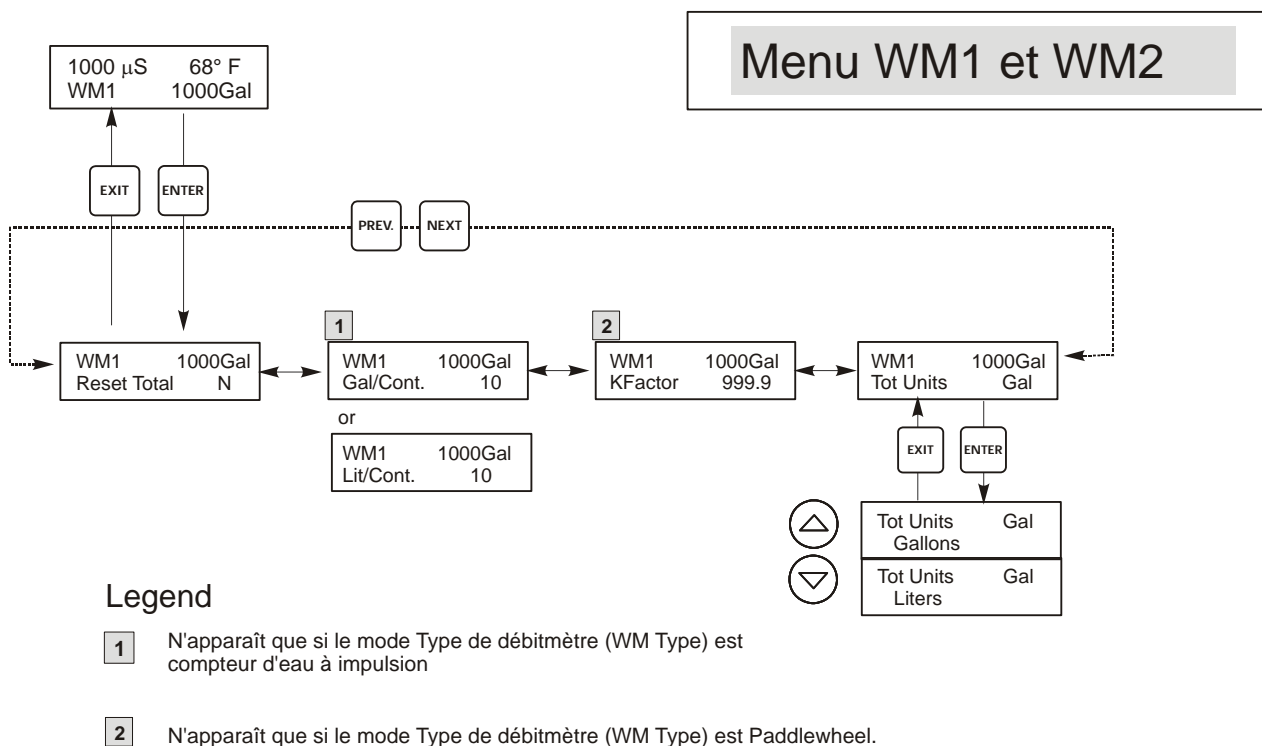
Menu WM1 et WM2

1000 $\mu$S 68° F
WM1 1000Gal

EXIT

ENTER

PREV.

NEXT

WM1 1000Gal
Reset Total N

1

WM1 1000Gal
Gal/Cont. 10

or

WM1 1000Gal
Lit/Cont. 10

2

WM1 1000Gal
KFactor 999.9

WM1 1000Gal
Tot Units Gal

EXIT

ENTER

Tot Units Gal
Gallons

Tot Units Gal
Liters

Legend

1 N'apparaît que si le mode Type de débitmètre (WM Type) est compteur d'eau à impulsion

2 N'apparaît que si le mode Type de débitmètre (WM Type) est Paddlewheel.